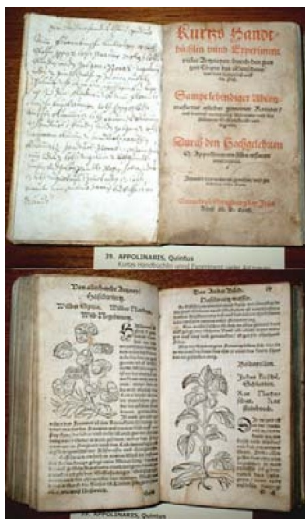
Kurtzs Handt-büchlin vnnd Experiment

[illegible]

Sampt lebendiger Abconterfeytung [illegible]

Durch den Hochgelehrten Q. Appollinarem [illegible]

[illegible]

39. APPOLINARIS, Quintus
Kurtzs Handbüchlin vnnd Experiment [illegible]

Das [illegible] Arzney-Halsbeerkraut.
Wilder Ephew. Wilder Rauten. Wild Magsamen.

Von Arzney Risch.
Dorstkraut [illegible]

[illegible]

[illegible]

39. APPOLINARIS, Quintus